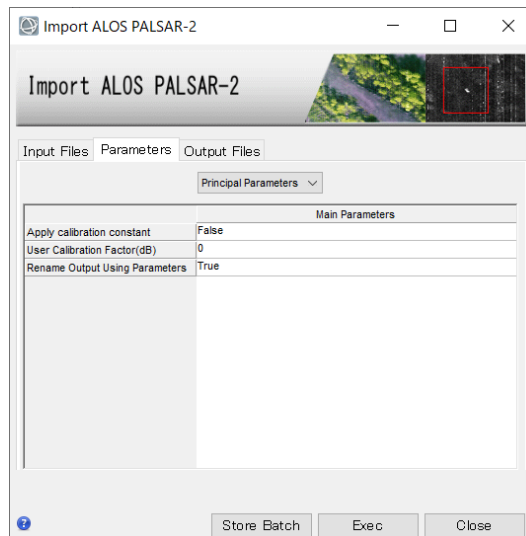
Import ALOS PALSAR-2

Import ALOS PALSAR-2

Input Files | Parameters | Output Files

Principal Parameters

| | Main Parameters |
|---|---|
| Apply calibration constant | False |
| User Calibration Factor(dB) | 0 |
| Rename Output Using Parameters | True |

?

Store Batch | Exec | Close